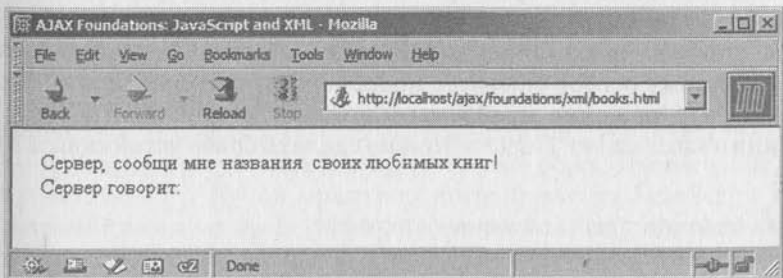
AJAX Foundations: JavaScript and XML - Mozilla

File Edit View Go Bookmarks Tools Window Help

Back Forward Reload Stop http://localhost/ajax/foundations/xml/books.html

Сервер, сообщи мне названия своих любимых книг!
Сервер говорит:

Done